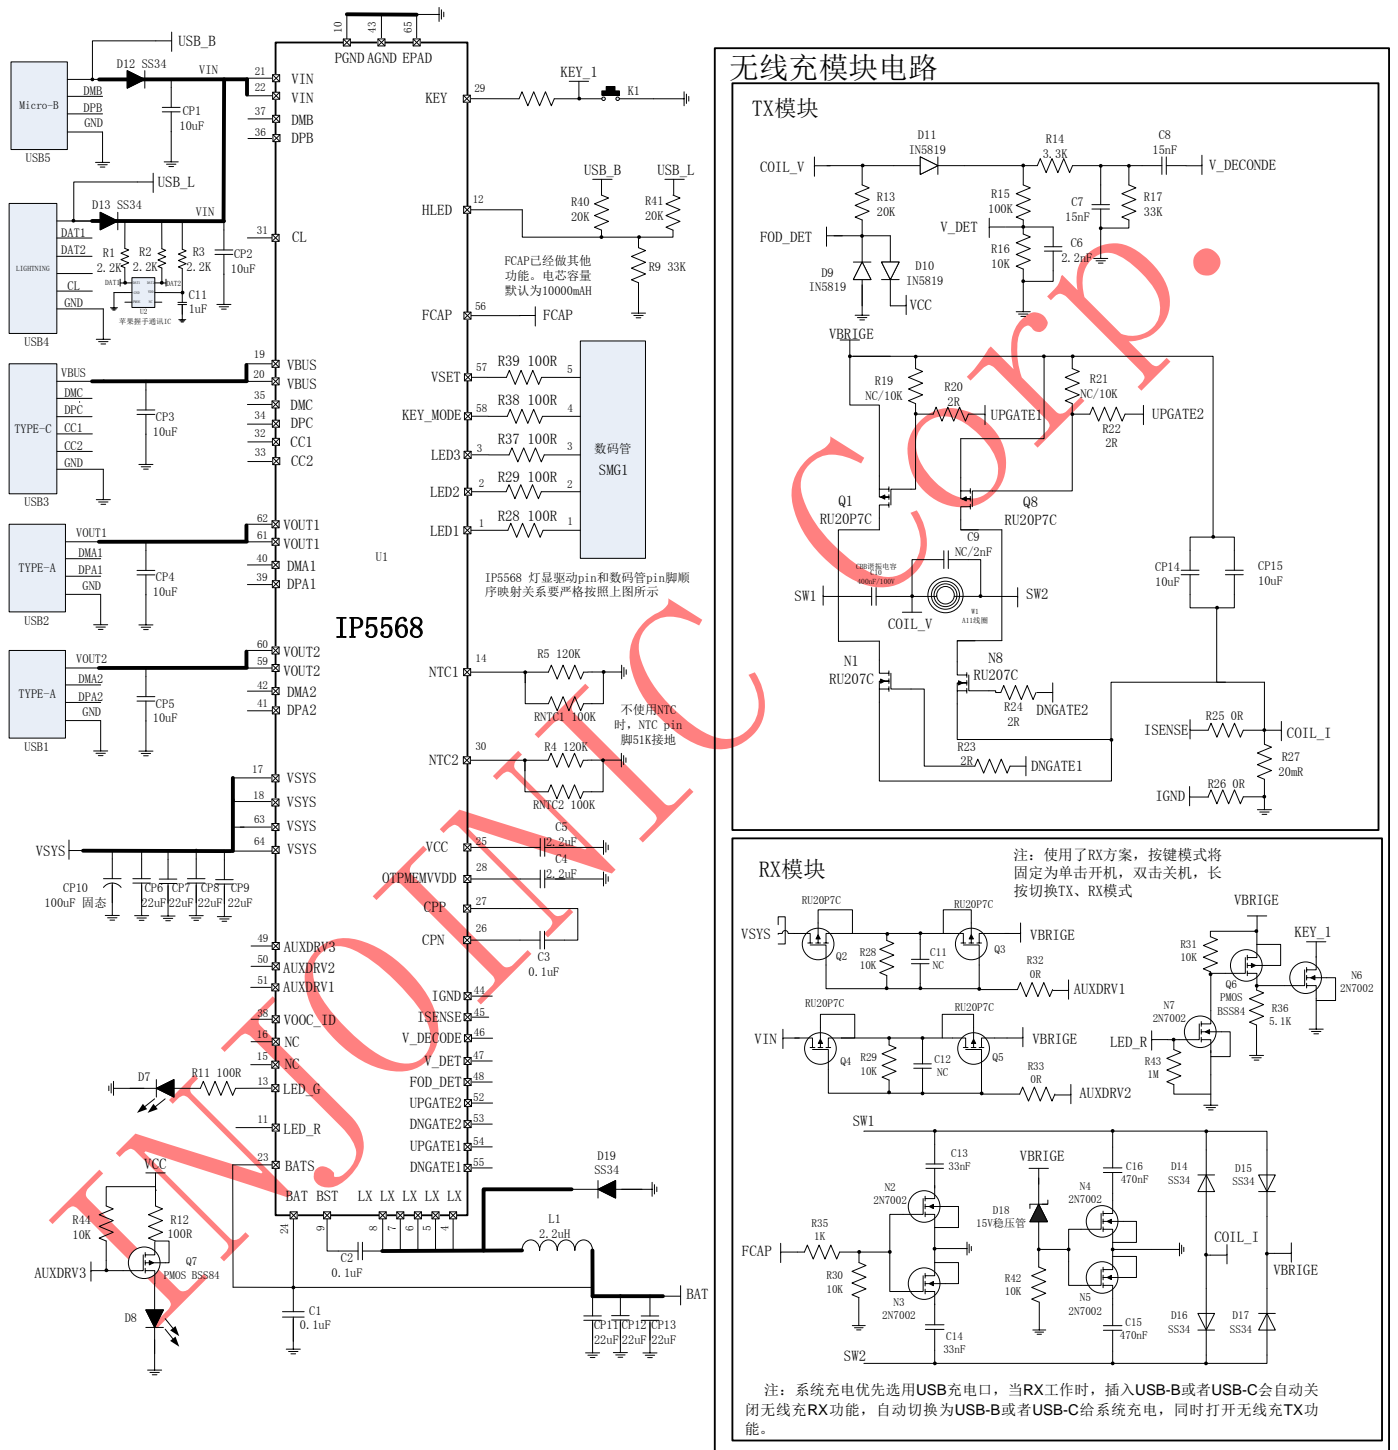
USB_B
D12 SS34
VIN
Micro-B
DMB
DPB
GND
USB5
CP1
10uF
USB_L
D13 SS34
VIN
LIGHTNING
DAT1
DAT2
CL
GND
USB4
R1 2.2K
R2 2.2K
R3 2.2K
CP2 10uF
C11 1uF
U2
苹果握手通讯IC
TYPE-C
VBUS
DMC
DPC
CC1
CC2
GND
USB3
CP3
10uF
TYPE-A
VOUT1
DMA1
DPA1
GND
USB2
CP4
10uF
TYPE-A
VOUT2
DMA2
DPA2
GND
USB1
CP5
10uF
VSYS
CP10
100uF 固态
CP6 22uF
CP7 22uF
CP8 22uF
CP9 22uF
21 VIN
22 VIN
37 DMB
36 DPB
31 CL
19 VBUS
20 VBUS
35 DMC
34 DPC
32 CC1
33 CC2
62 VOUT1
61 VOUT1
40 DMA1
39 DPA1
60 VOUT2
59 VOUT2
42 DMA2
41 DPA2
17 VSYS
18 VSYS
63 VSYS
64 VSYS
49 AUXDRV3
50 AUXDRV2
51 AUXDRV1
38 VOOC_ID
16 NC
15 NC
13 LED_G
11 LED_R
23 BATS
BAT BST
24
9
LX LX LX LX LX
8 7 6 5 4
10 43 65
PGND AGND EPAD
KEY 29
HLED 12
FCAP 56
VSET 57
KEY_MODE 58
LED3 3
LED2 2
LED1 1
U1
IP5568
NTC1 14
NTC2 30
VCC 25
OTPMEMVDD 28
CPP 27
CPN 26
IGND 44
ISENSE 45
V_DECODE 46
V_DET 47
FOD_DET 48
UPGATE2 52
DNGATE2 53
UPGATE1 54
DNGATE1 55
KEY_1
K1
USB_B
USB_L
R40 20K
R41 20K
R9 33K
FCAP已经做其他功能。电芯容量默认为10000mAH
FCAP
R39 100R 5
R38 100R 4
R37 100R 3
R29 100R 2
R28 100R 1
数码管
SMG1
IP5568 灯显驱动pin和数码管pin脚顺序映射关系要严格按照上图所示
R5 120K
RNTC1 100K
不使用NTC时，NTC pin脚用51K接地
R4 120K
RNTC2 100K
C5 2.2uF
C4 2.2uF
C3 0.1uF
D19 SS34
L1 2.2uH
BAT
CP11 22uF
CP12 22uF
CP13 22uF
C2 0.1uF
C1 0.1uF
D7
R11 100R
VCC
R44 10K
R12 100R
Q7 PMOS BSS84
AUXDRV3
D8
无线充模块电路
TX模块
COIL_V
D11 IN5819
R14 3.3K
C8 15nF
V_DECONDE
R13 20K
R15 100K
C7 15nF
R17 33K
FOD_DET
V_DET
R16 10K
C6 2.2nF
D9 IN5819
D10 IN5819
VCC
VBRIGE
R19 NC/10K
R20 2R
UPGATE1
R21 NC/10K
R22 2R
UPGATE2
Q1 RU20P7C
Q8 RU20P7C
C9 NC/2nF
CBB谐振电容 C10 400nF/100V
W1 A11线圈
SW1
SW2
COIL_V
CP14 10uF
CP15 10uF
N1 RU207C
N8 RU207C
R24 2R
DNGATE2
ISENSE
R25 0R
COIL_I
R23 2R
DNGATE1
R27 20mR
IGND
R26 0R
RX模块
注：使用了RX方案，按键模式将固定为单击开机，双击关机，长按切换TX、RX模式
VSYS
RU20P7C
Q2
R28 10K
C11 NC
RU20P7C
Q3
VBRIGE
R32 0R
AUXDRV1
VBRIGE
KEY_1
R31 10K
Q6 PMOS BSS84
N6 2N7002
R36 5.1K
N7 2N7002
LED_R
R43 1M
VIN
RU20P7C
Q4
R29 10K
C12 NC
RU20P7C
Q5
VBRIGE
R33 0R
AUXDRV2
SW1
C13 33nF
VBRIGE
C16 470nF
D14 SS34
D15 SS34
N2 2N7002
D18 15V稳压管
N4 2N7002
COIL_I
FCAP
R35 1K
R30 10K
N3 2N7002
R42 10K
N5 2N7002
VBRIGE
C15 470nF
D16 SS34
D17 SS34
C14 33nF
SW2
注：系统充电优先选用USB充电口，当RX工作时，插入USB-B或者USB-C会自动关闭无线充RX功能，自动切换为USB-B或者USB-C给系统充电，同时打开无线充TX功能。
INJONIC Corp.